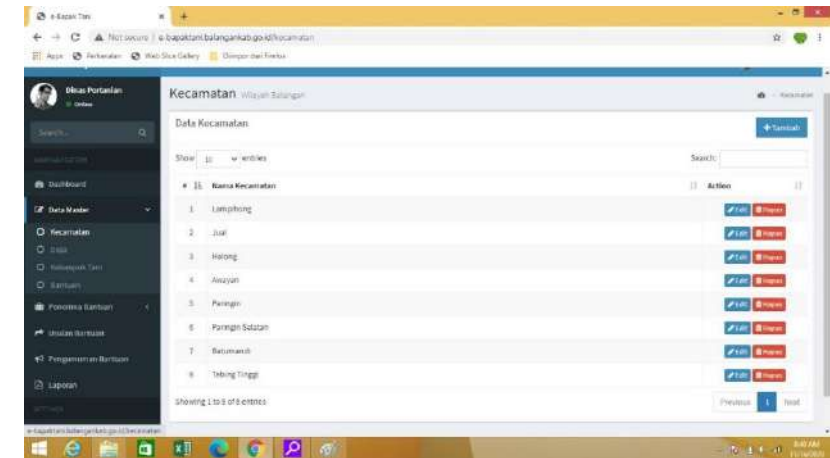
e-Bapak Tani

Not secure | e-bapaktani.balangankab.go.id/kecamatan

Apps Perkenalan Web Slice Gallery Diimpor dari Firefox

Dinas Pertanian
Online

Search...

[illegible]

Dashboard

Data Master

Kecamatan

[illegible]

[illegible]

Bantuan

Penerima Bantuan

Usulan Bantuan

Pengumuman Bantuan

Laporan

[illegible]

Kecamatan Wilayah Balangan

Kecamatan

Data Kecamatan

+Tambah

Show 10 entries

Search:

| # | Nama Kecamatan | Action |
|---|---|---|
| 1 | Lampihong | Edit Hapus |
| 2 | Juai | Edit Hapus |
| 3 | Halong | Edit Hapus |
| 4 | Awayan | Edit Hapus |
| 5 | Paringin | Edit Hapus |
| 6 | Paringin Selatan | Edit Hapus |
| 7 | Batumandi | Edit Hapus |
| 8 | Tebing Tinggi | Edit Hapus |

Showing 1 to 8 of 8 entries

Previous 1 Next

e-bapaktani.balangankab.go.id/kecamatan

8:40 AM
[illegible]